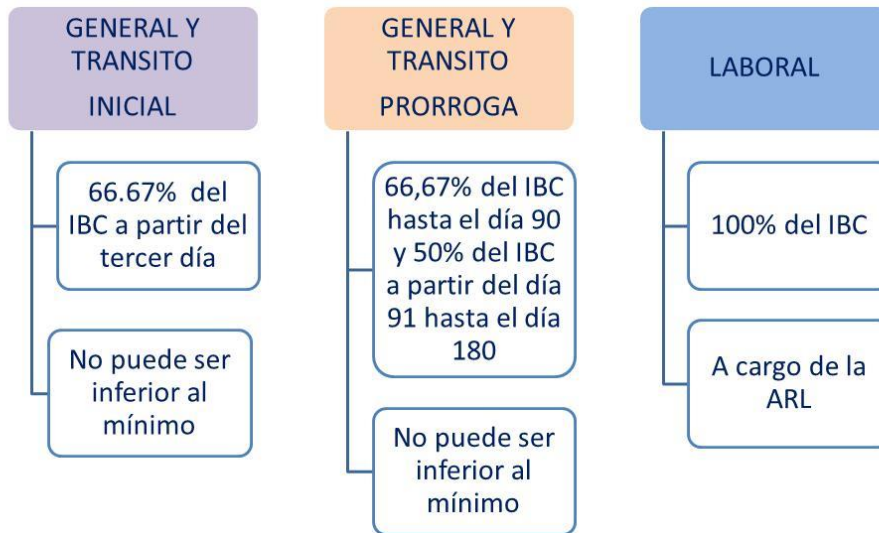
GENERAL Y TRANSITO INICIAL

66.67% del IBC a partir del tercer día

No puede ser inferior al mínimo

GENERAL Y TRANSITO PRORROGA

66,67% del IBC hasta el día 90 y 50% del IBC a partir del día 91 hasta el día 180

No puede ser inferior al mínimo

LABORAL

100% del IBC

A cargo de la ARL